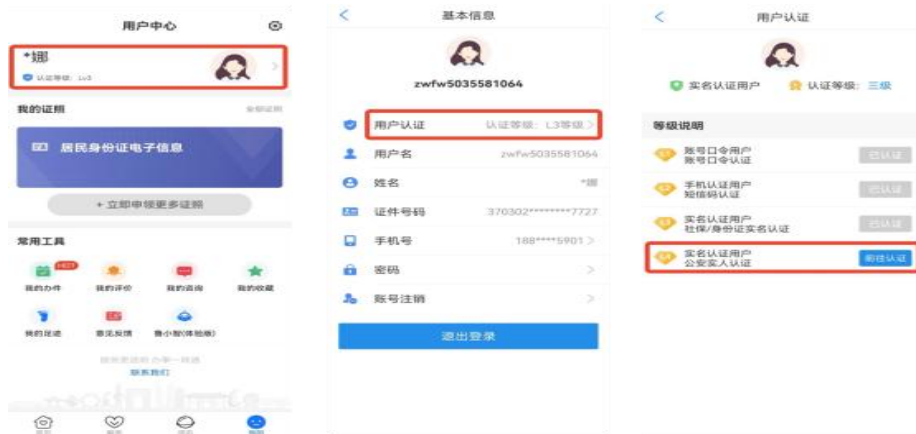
用户中心

*娜

认证等级：Lv3

我的证照

全部证照

居民身份证电子信息

+ 立即申领更多证照

常用工具

我的办件

我的评价

我的咨询

我的收藏

我的足迹

意见反馈

鲁小智(体验版)

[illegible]

联系我们

基本信息

zwfw5035581064

用户认证

认证等级：L3等级

用户名

zwfw5035581064

姓名

*娜

证件号码

370302********7727

手机号

188****5901

密码

账号注销

退出登录

用户认证

实名认证用户

认证等级：三级

等级说明

账号口令用户
账号口令认证

已认证

手机认证用户
短信码认证

已认证

实名认证用户
社保/身份证实名认证

已认证

实名认证用户
公安实人认证

前往认证